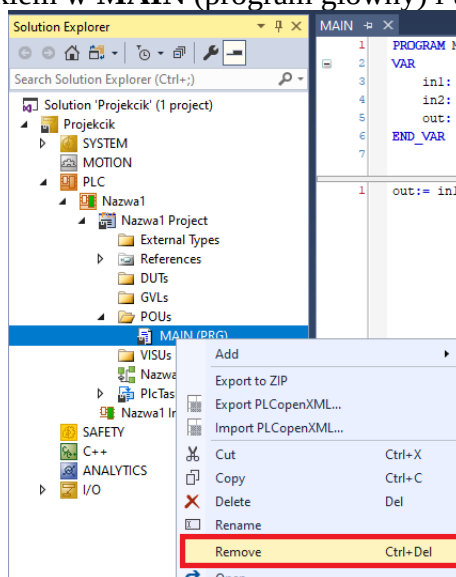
kień w MAIN (program główny) r

Solution Explorer
Search Solution Explorer (Ctrl+;)
Solution 'Projekcik' (1 project)
Projekcik
SYSTEM
MOTION
PLC
Nazwa1
Nazwa1 Project
External Types
References
DUTs
GVLs
POUs
MAIN (PRG)
VISUs
Nazwa
PlcTas
Nazwa1 In
SAFETY
C++
ANALYTICS
I/O

MAIN
1 PROGRAM M
2 VAR
3 in1:
4 in2:
5 out:
6 END_VAR
7

1 out:= in1

Add
Export to ZIP
Export PLCopenXML...
Import PLCopenXML...
Cut Ctrl+X
Copy Ctrl+C
Delete Del
Rename
Remove Ctrl+Del
Open